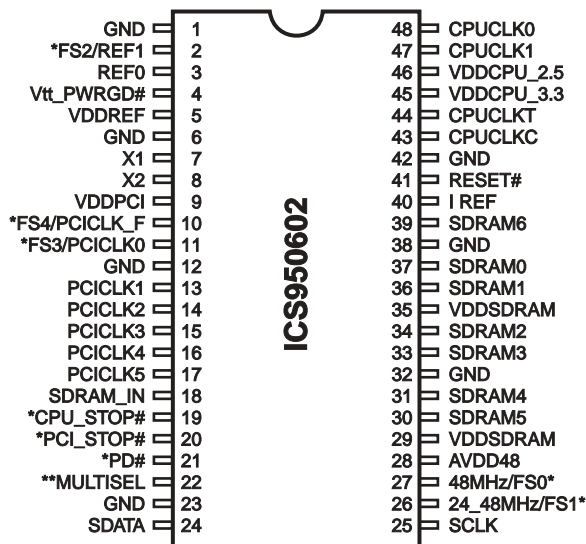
GND 1
*FS2/REF1 2
REF0 3
Vtt_PWRGD# 4
VDDREF 5
GND 6
X1 7
X2 8
VDDPCI 9
*FS4/PCICLK_F 10
*FS3/PCICLK0 11
GND 12
PCICLK1 13
PCICLK2 14
PCICLK3 15
PCICLK4 16
PCICLK5 17
SDRAM_IN 18
*CPU_STOP# 19
*PCI_STOP# 20
*PD# 21
**MULTISEL 22
GND 23
SDATA 24

ICS950602

48 CPUCLK0
47 CPUCLK1
46 VDDCPU_2.5
45 VDDCPU_3.3
44 CPUCLKT
43 CPUCLKC
42 GND
41 RESET#
40 I REF
39 SDRAM6
38 GND
37 SDRAM0
36 SDRAM1
35 VDDSDRAM
34 SDRAM2
33 SDRAM3
32 GND
31 SDRAM4
30 SDRAM5
29 VDDSDRAM
28 AVDD48
27 48MHz/FS0*
26 24_48MHz/FS1*
25 SCLK